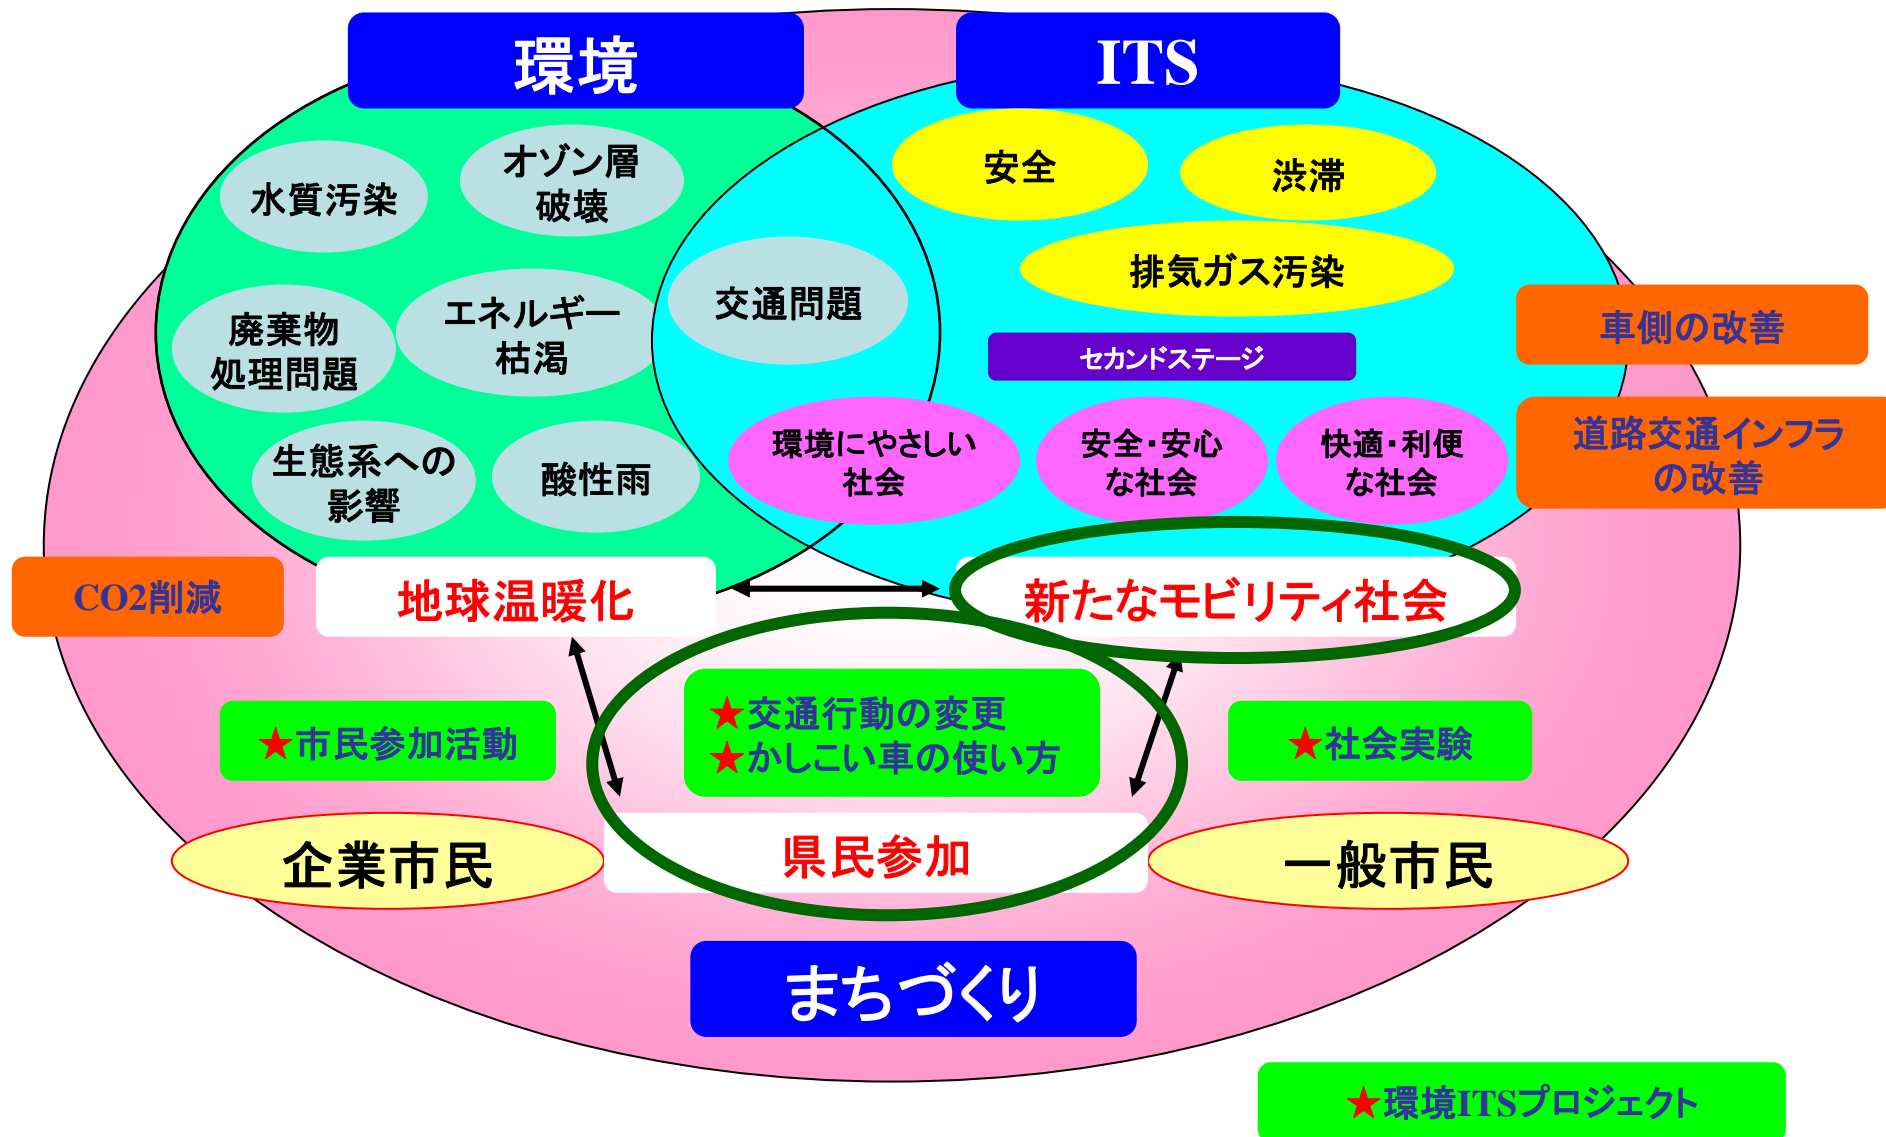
環境

ITS

水質汚染

オゾン層破壊

廃棄物処理問題

エネルギー枯渇

生態系への影響

酸性雨

交通問題

安全

渋滞

排気ガス汚染

セカンドステージ

環境にやさしい社会

安全・安心な社会

快適・利便な社会

車側の改善

道路交通インフラの改善

CO2削減

地球温暖化

新たなモビリティ社会

★市民参加活動

★交通行動の変更
★かしこい車の使い方

★社会実験

企業市民

県民参加

一般市民

まちづくり

★環境ITSプロジェクト